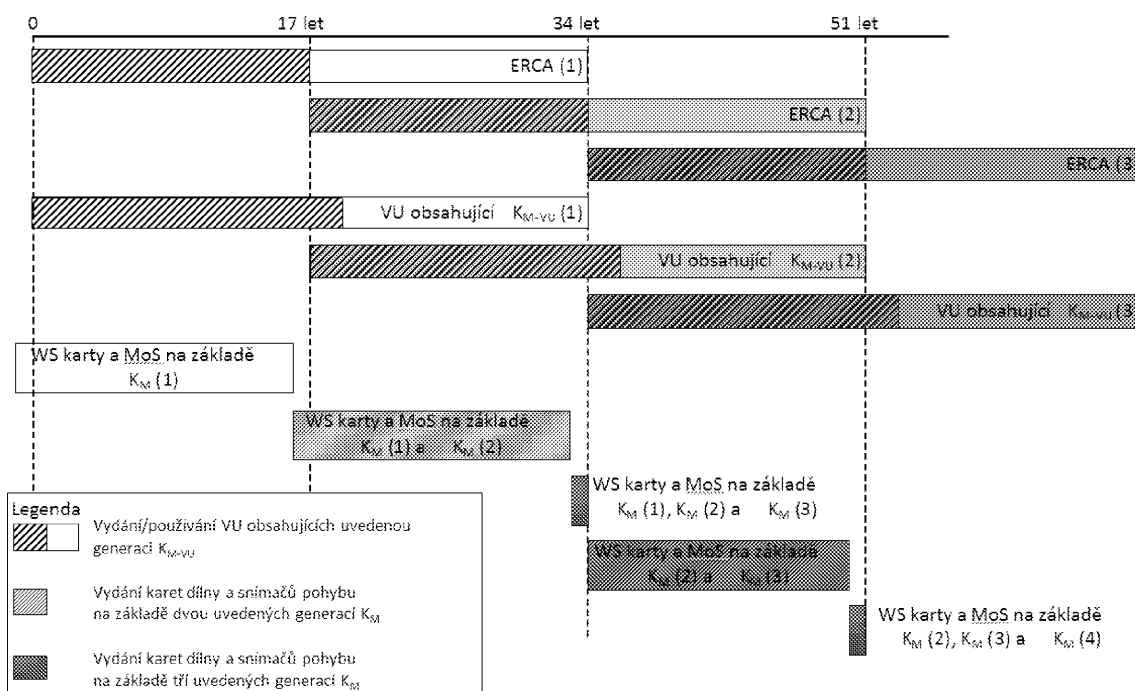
0
17 let
34 let
51 let

ERCA (1)

ERCA (2)

ERCA (3

VU obsahující $K_{M-VU}$ (1)

VU obsahující $K_{M-VU}$ (2)

VU obsahující $K_{M-VU}$ (3

WS karty a MoS na základě $K_M$ (1)

WS karty a MoS na základě $K_M$ (1) a $K_M$ (2)

WS karty a MoS na základě $K_M$ (1), $K_M$ (2) a $K_M$ (3)

WS karty a MoS na základě $K_M$ (2) a $K_M$ (3)

WS karty a MoS na základě $K_M$ (2), $K_M$ (3) a $K_M$ (4)

Legenda
Vydání/používání VU obsahujících uvedenou generaci $K_{M-VU}$
Vydání karet dílny a snímačů pohybu na základě dvou uvedených generací $K_M$
Vydání karet dílny a snímačů pohybu na základě tří uvedených generací $K_M$